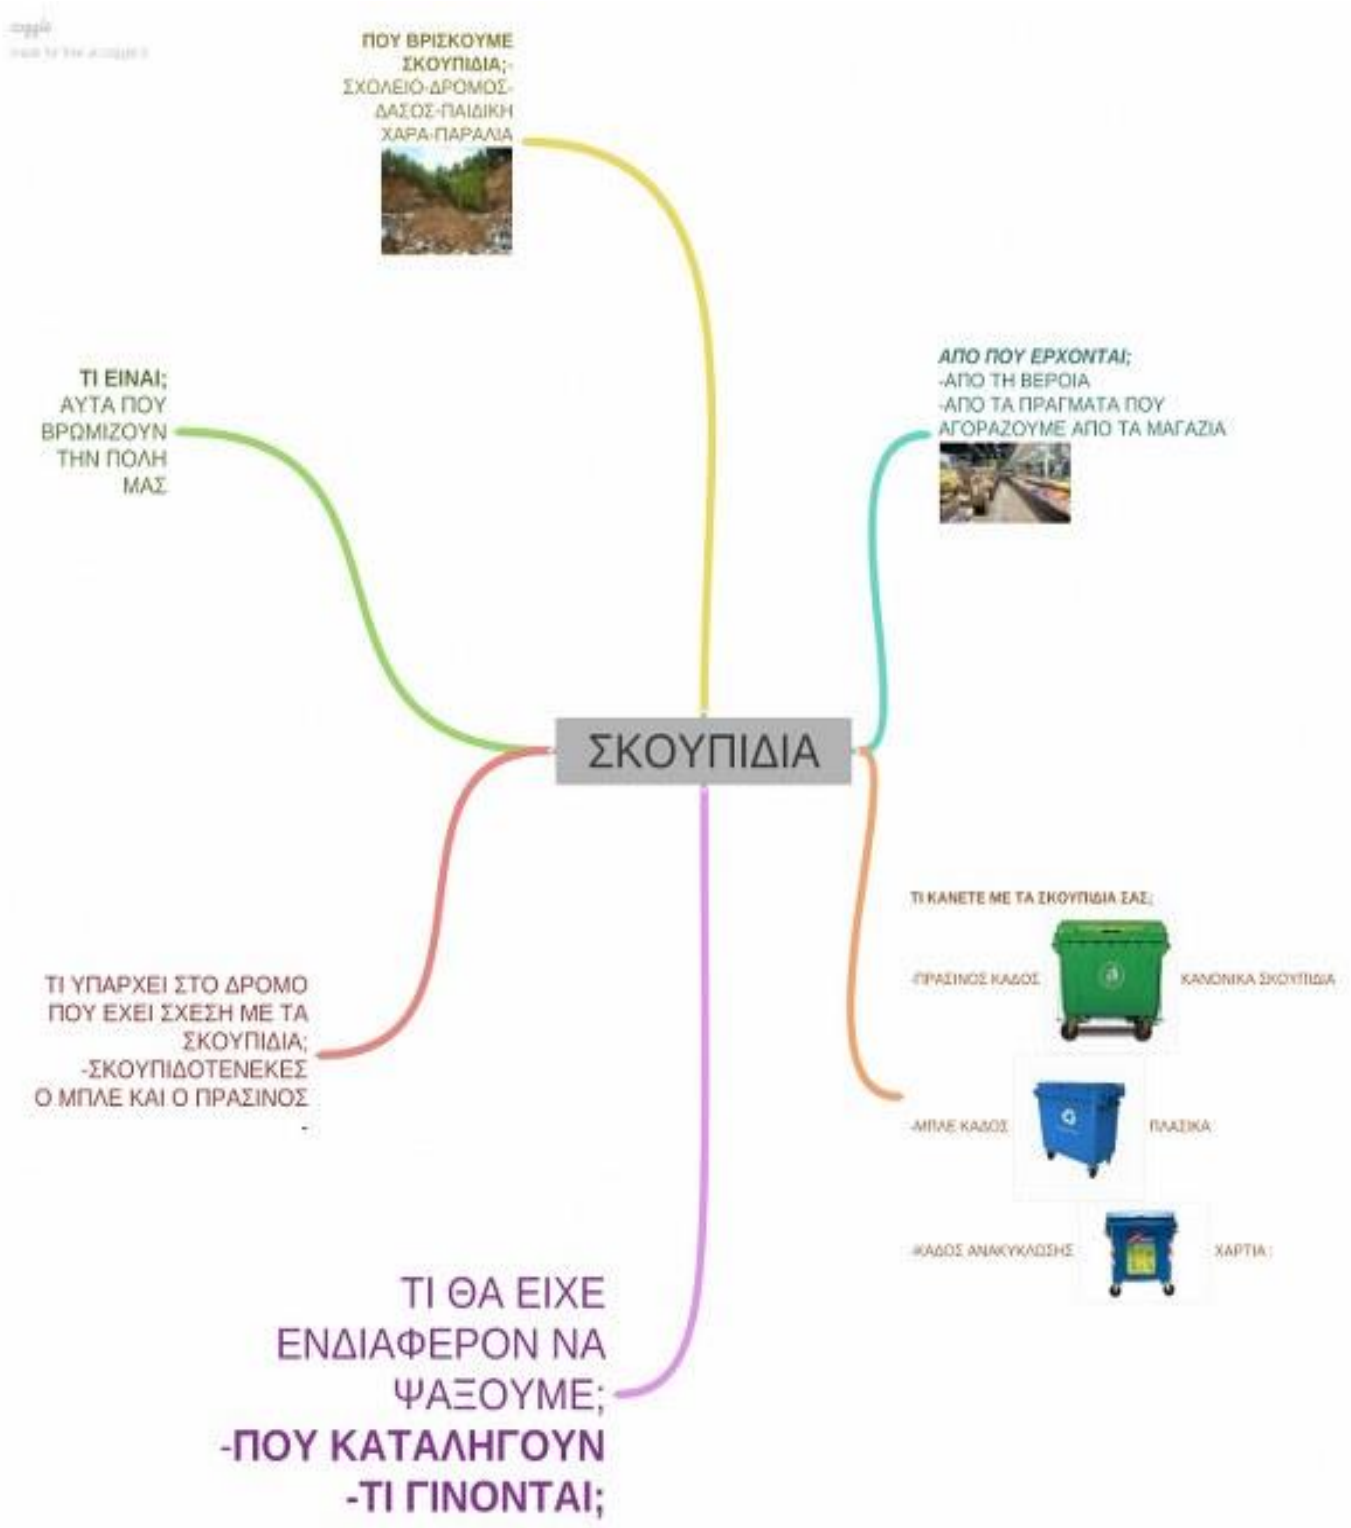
coggle
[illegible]

ΠΟΥ ΒΡΙΣΚΟΥΜΕ ΣΚΟΥΠΙΔΙΑ;- ΣΧΟΛΕΙΟ-ΔΡΟΜΟΣ-ΔΑΣΟΣ-ΠΑΙΔΙΚΗ ΧΑΡΑ-ΠΑΡΑΛΙΑ

ΤΙ ΕΙΝΑΙ; ΑΥΤΑ ΠΟΥ ΒΡΩΜΙΖΟΥΝ ΤΗΝ ΠΟΛΗ ΜΑΣ

ΑΠΟ ΠΟΥ ΕΡΧΟΝΤΑΙ;
-ΑΠΟ ΤΗ ΒΕΡΟΙΑ
-ΑΠΟ ΤΑ ΠΡΑΓΜΑΤΑ ΠΟΥ ΑΓΟΡΑΖΟΥΜΕ ΑΠΟ ΤΑ ΜΑΓΑΖΙΑ

ΣΚΟΥΠΙΔΙΑ

ΤΙ ΚΑΝΕΤΕ ΜΕ ΤΑ ΣΚΟΥΠΙΔΙΑ ΣΑΣ;

-ΠΡΑΣΙΝΟΣ ΚΑΔΟΣ ΚΑΝΟΝΙΚΑ ΣΚΟΥΠΙΔΙΑ

-ΜΠΛΕ ΚΑΔΟΣ ΠΛΑΣΙΚΑ

-ΚΑΔΟΣ ΑΝΑΚΥΚΛΩΣΗΣ ΧΑΡΤΙΑ

ΤΙ ΥΠΑΡΧΕΙ ΣΤΟ ΔΡΟΜΟ ΠΟΥ ΕΧΕΙ ΣΧΕΣΗ ΜΕ ΤΑ ΣΚΟΥΠΙΔΙΑ;
-ΣΚΟΥΠΙΔΟΤΕΝΕΚΕΣ Ο ΜΠΛΕ ΚΑΙ Ο ΠΡΑΣΙΝΟΣ
-

ΤΙ ΘΑ ΕΙΧΕ ΕΝΔΙΑΦΕΡΟΝ ΝΑ ΨΑΞΟΥΜΕ;
-ΠΟΥ ΚΑΤΑΛΗΓΟΥΝ
-ΤΙ ΓΙΝΟΝΤΑΙ;